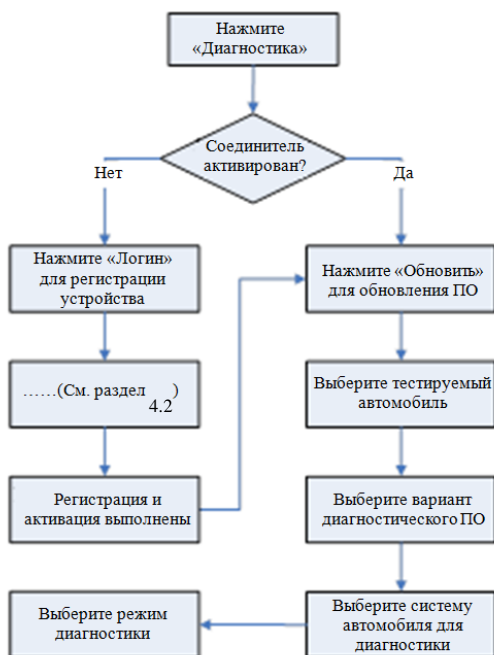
Нажмите «Диагностика»

Соединитель активирован?

Нет

Да

Нажмите «Логин» для регистрации устройства

Нажмите «Обновить» для обновления ПО

……(См. раздел 4.2)

Выберите тестируемый автомобиль

Регистрация и активация выполнены

Выберите вариант диагностического ПО

Выберите режим диагностики

Выберите систему автомобиля для диагностики